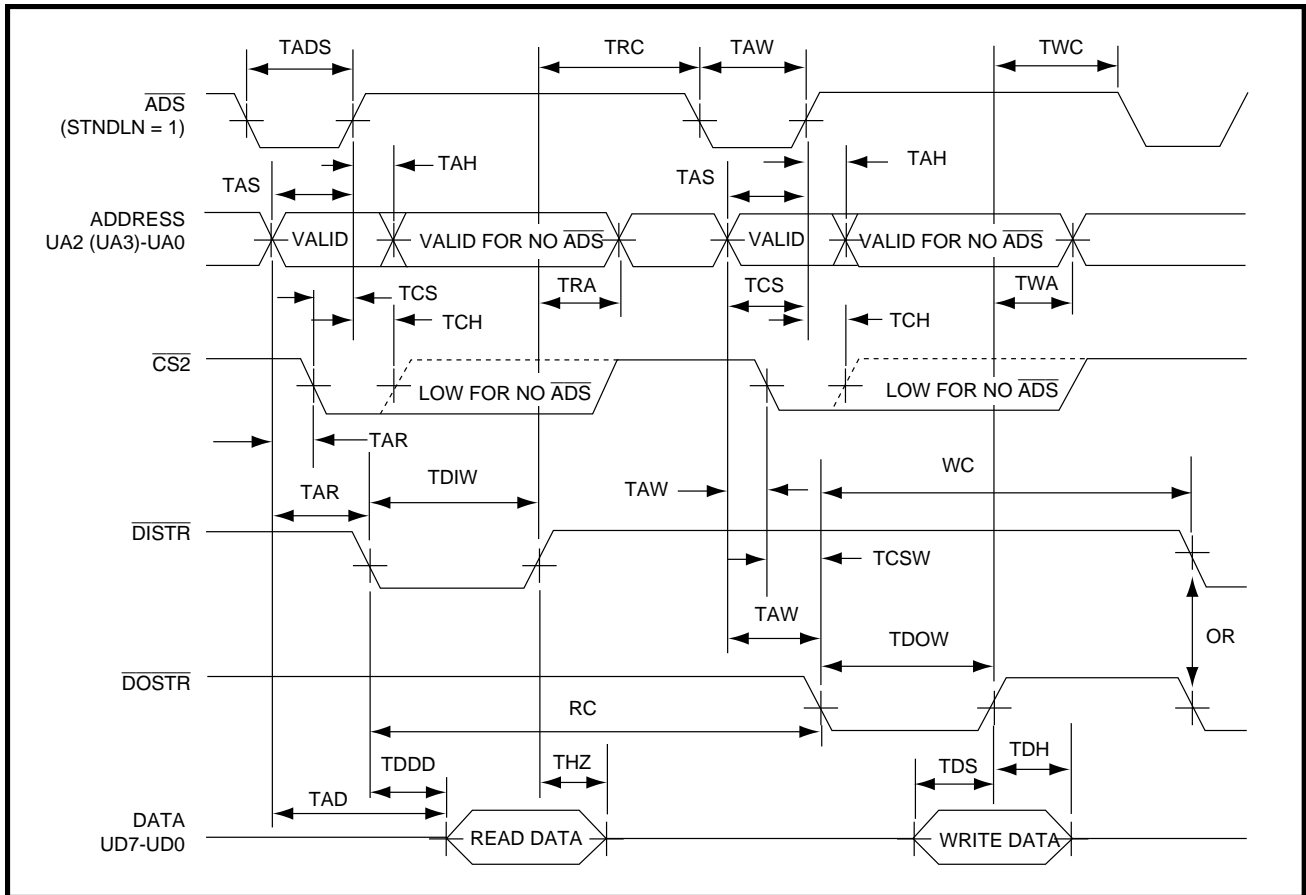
TADS
TRC
TAW
TWC
$\overline{ADS}$
(STNDLN = 1)
TAH
TAS
TAS
TAH
ADDRESS
UA2 (UA3)-UA0
VALID
VALID FOR NO $\overline{ADS}$
VALID
VALID FOR NO $\overline{ADS}$
TCS
TRA
TCS
TWA
TCH
TCH
$\overline{CS2}$
LOW FOR NO $\overline{ADS}$
LOW FOR NO $\overline{ADS}$
TAR
TAR
TDIW
TAW
WC
$\overline{DISTR}$
TCSW
TAW
TDOW
OR
$\overline{DOSTR}$
RC
TDDD
THZ
TDS
TDH
DATA
UD7-UD0
TAD
READ DATA
WRITE DATA